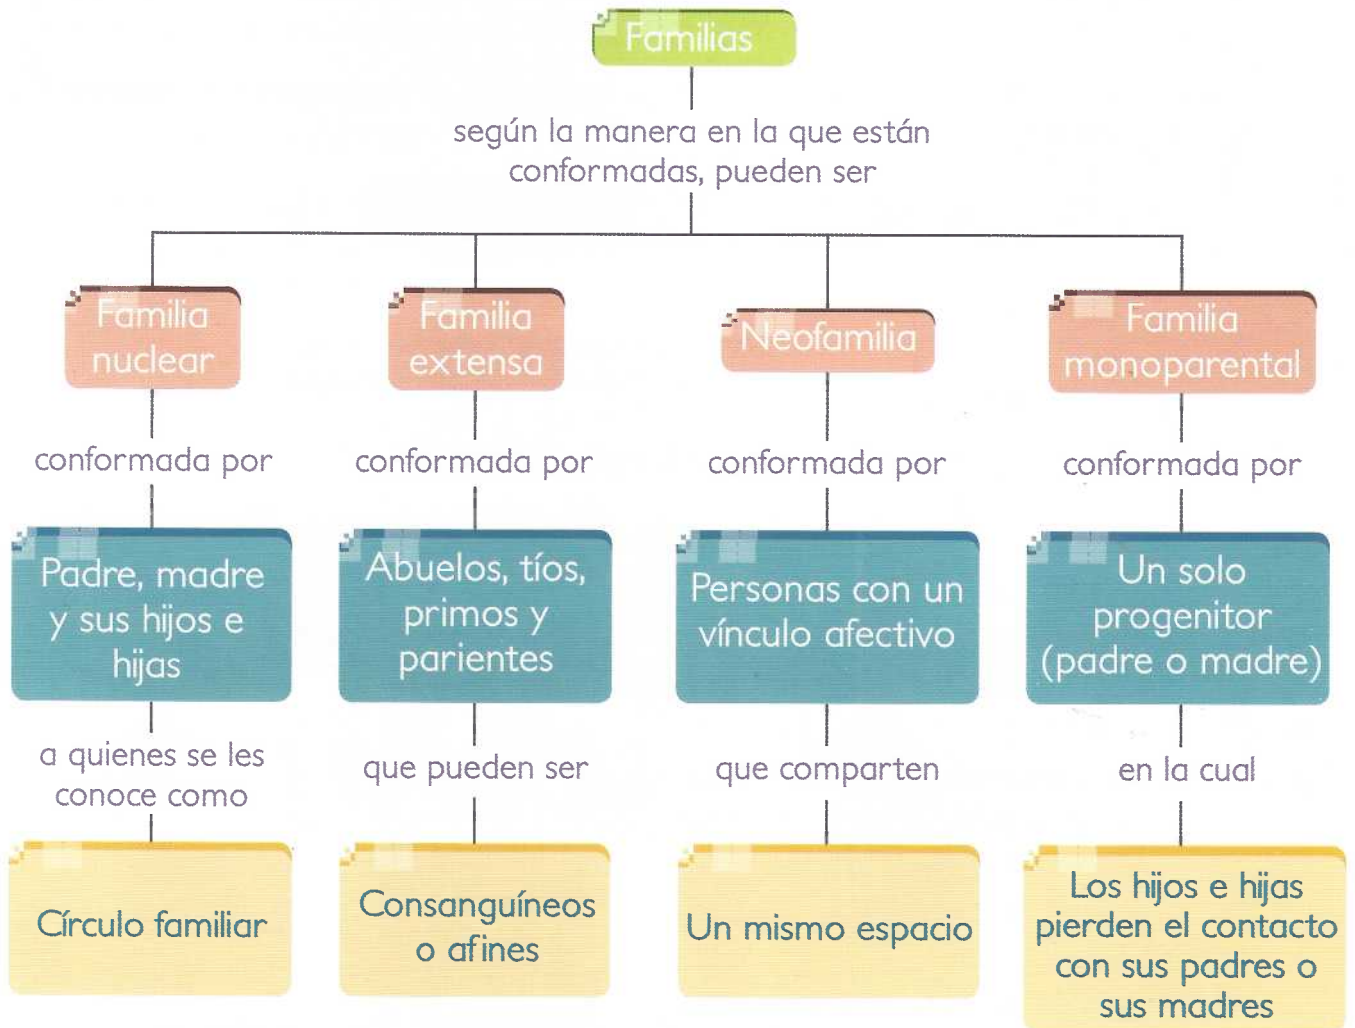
Familias

según la manera en la que están conformadas, pueden ser

Familia nuclear

conformada por

Padre, madre y sus hijos e hijas

a quienes se les conoce como

Círculo familiar

Familia extensa

conformada por

Abuelos, tíos, primos y parientes

que pueden ser

Consanguíneos o afines

Neofamilia

conformada por

Personas con un vínculo afectivo

que comparten

Un mismo espacio

Familia monoparental

conformada por

Un solo progenitor (padre o madre)

en la cual

Los hijos e hijas pierden el contacto con sus padres o sus madres